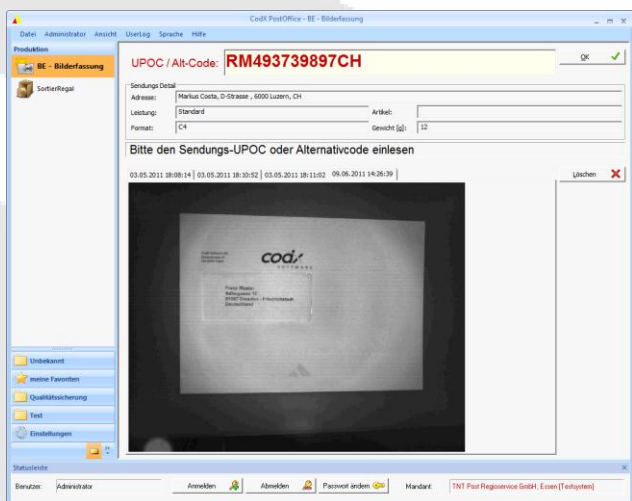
CodX PostOffice - BE - Bilderfassung

Datei Administrator Ansicht UserLog Sprache Hilfe

Produktion

BE - Bilderfassung

SortierRegal

UPOC / Alt-Code: RM493739897CH

OK

Sendungs Detail

Adresse: Markus Costa, D-Strasse , 6000 Luzern, CH

Leistung: Standard

Artikel:

Format: C4

Gewicht [g]: 12

Bitte den Sendungs-UPOC oder Alternativcode einlesen

03.05.2011 18:08:14 | 03.05.2011 18:10:52 | 03.05.2011 18:11:02 | 09.06.2011 14:26:39

Löschen

codx SOFTWARE

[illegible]

Unbekannt

meine Favoriten

Qualitätssicherung

Test

Einstellungen

Statusleiste

Benutzer: Administrator

Anmelden

Abmelden

Passwort ändern

Mandant: TNT Post Regioservice GmbH, Essen [Testsystem]